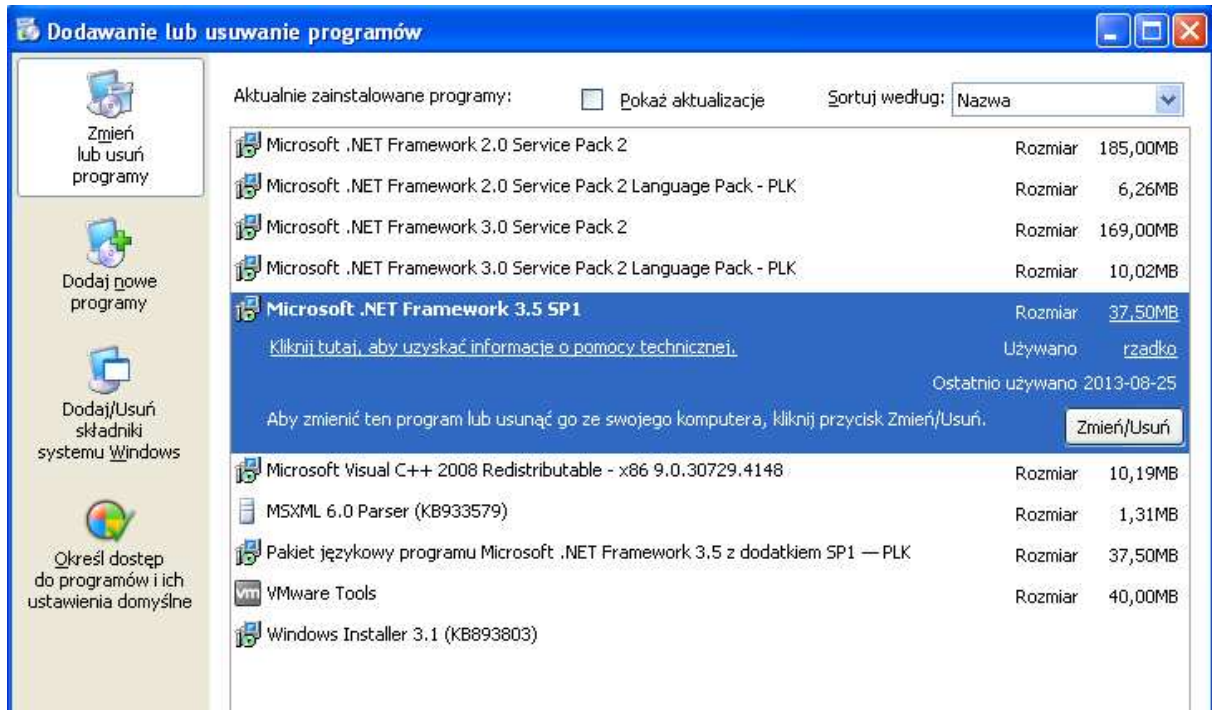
Dodawanie lub usuwanie programów

Zmień lub usuń programy

Dodaj nowe programy

Dodaj/Usuń składniki systemu Windows

Określ dostęp do programów i ich ustawienia domyślne

Aktualnie zainstalowane programy:

Pokaż aktualizacje

Sortuj według: Nazwa

| Program | | |
|---|---|---|
| Microsoft .NET Framework 2.0 Service Pack 2 | Rozmiar | 185,00MB |
| Microsoft .NET Framework 2.0 Service Pack 2 Language Pack - PLK | Rozmiar | 6,26MB |
| Microsoft .NET Framework 3.0 Service Pack 2 | Rozmiar | 169,00MB |
| Microsoft .NET Framework 3.0 Service Pack 2 Language Pack - PLK | Rozmiar | 10,02MB |
| Microsoft .NET Framework 3.5 SP1 | Rozmiar | 37,50MB |

Kliknij tutaj, aby uzyskać informacje o pomocy technicznej.

Używano rzadko

Ostatnio używano 2013-08-25

Aby zmienić ten program lub usunąć go ze swojego komputera, kliknij przycisk Zmień/Usuń.

Zmień/Usuń

| Program | | |
|---|---|---|
| Microsoft Visual C++ 2008 Redistributable - x86 9.0.30729.4148 | Rozmiar | 10,19MB |
| MSXML 6.0 Parser (KB933579) | Rozmiar | 1,31MB |
| Pakiet językowy programu Microsoft .NET Framework 3.5 z dodatkiem SP1 — PLK | Rozmiar | 37,50MB |
| VMware Tools | Rozmiar | 40,00MB |
| Windows Installer 3.1 (KB893803) | | |